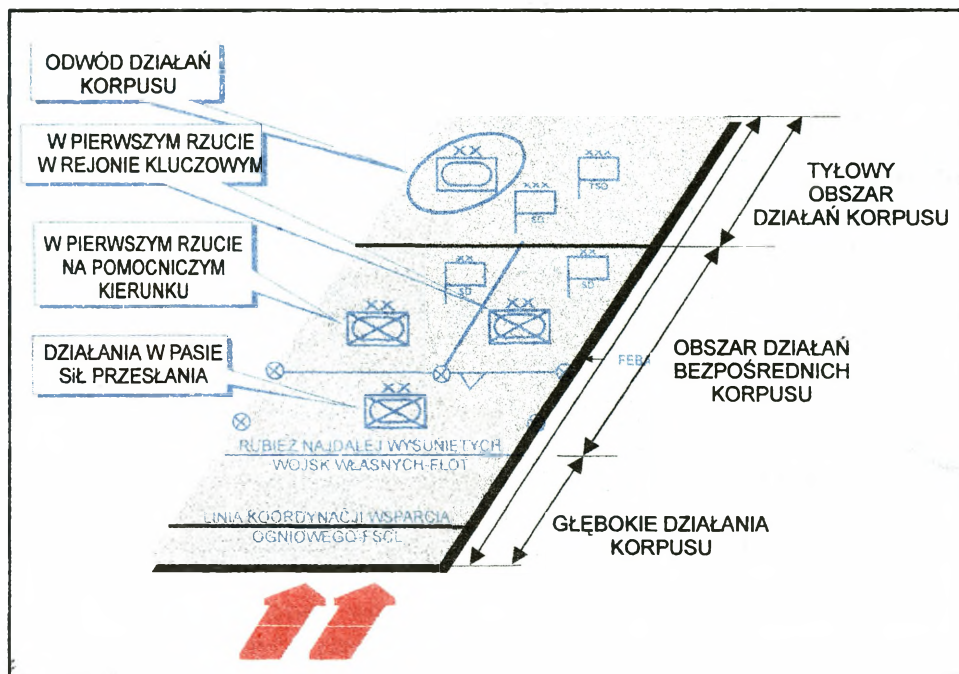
ODWÓD DZIAŁAŃ KORPUSU

W PIERWSZYM RZUCIE W REJONIE KLUCZOWYM

W PIERWSZYM RZUCIE NA POMOCNICZYM KIERUNKU

DZIAŁANIA W PASIE SIŁ PRZESŁANIA

XX

XXX

TSD

XXX

SD

XX

XX

XX

SD

SD

FEBA

RUBIEŻ NAJDALEJ WYSUNIĘTYCH WOJSK WŁASNYCH-FLOT

LINIA KOORDYNACJI WSPARCIA OGNIOWEGO-FSCL

TYŁOWY OBSZAR DZIAŁAŃ KORPUSU

OBSZAR DZIAŁAŃ BEZPOŚREDNICH KORPUSU

GŁĘBOKIE DZIAŁANIA KORPUSU